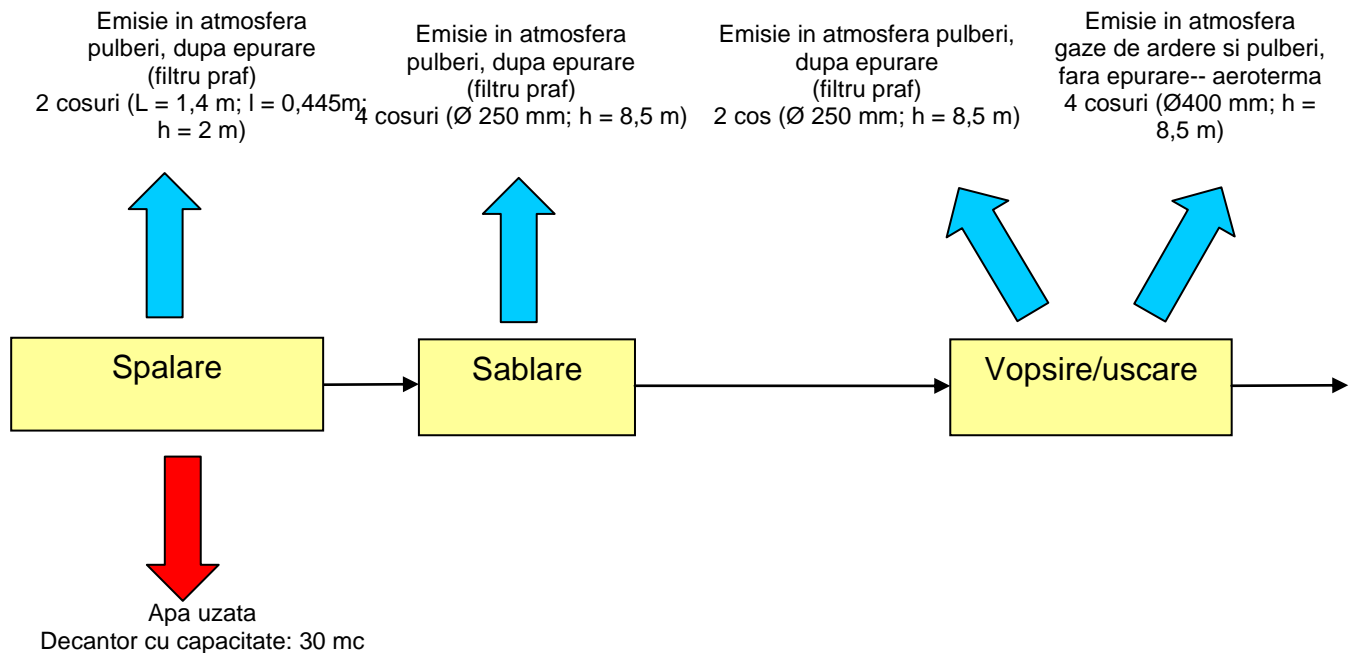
Emisie in atmosfera pulberi, dupa epurare (filtru praf) 2 cosuri (L = 1,4 m; l = 0,445m; h = 2 m)

Emisie in atmosfera pulberi, dupa epurare (filtru praf) 4 cosuri (Ø 250 mm; h = 8,5 m)

Emisie in atmosfera pulberi, dupa epurare (filtru praf) 2 cos (Ø 250 mm; h = 8,5 m)

Emisie in atmosfera gaze de ardere si pulberi, fara epurare-- aeroterma 4 cosuri (Ø400 mm; h = 8,5 m)

Spalare

Sablare

Vopsire/uscare

Apa uzata
Decantor cu capacitate: 30 mc